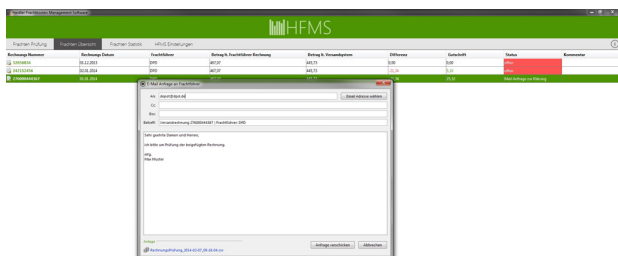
Medibel Frachtkosten Management Software

HFMS

Frachten Prüfung | Frachten Übersicht | Frachten Statistik | HFMS Einstellungen

| Rechnungs Nummer | Rechnungs Datum | Frachtführer | Betrag lt. Frachtführer Rechnung | Betrag lt. Versanddaten | Differenz | Gutschrift | Status | Kommentar |
|---|---|---|---|---|---|---|---|---|
| 12456816 | 01.12.2013 | DPD | 467,57 | 445,73 | 0,00 | 0,00 | offen | |
| 245123456 | 03.01.2014 | DPD | 467,57 | 445,73 | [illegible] | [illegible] | offen | |
| 276800444367 | 01.01.2014 | DPD | 467,57 | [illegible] | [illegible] | 21,11 | Mail Anfrage zur Klärung | |

E-Mail Anfrage an Frachtführer

An: dsacct@dpd.de | Email Adresse wählen
CC:
Bcc:
Betreff: Umsatzrechnung 276800444367 | Frachtführer DPD

Sehr geehrte Damen und Herren,

ich bitte um Prüfung der beigefügten Rechnung.

mfg
Max Muster

Anlage
RechnungsPrüfung_2014-02-07_09-18-04.csv

Anfrage verschicken | Abbrechen